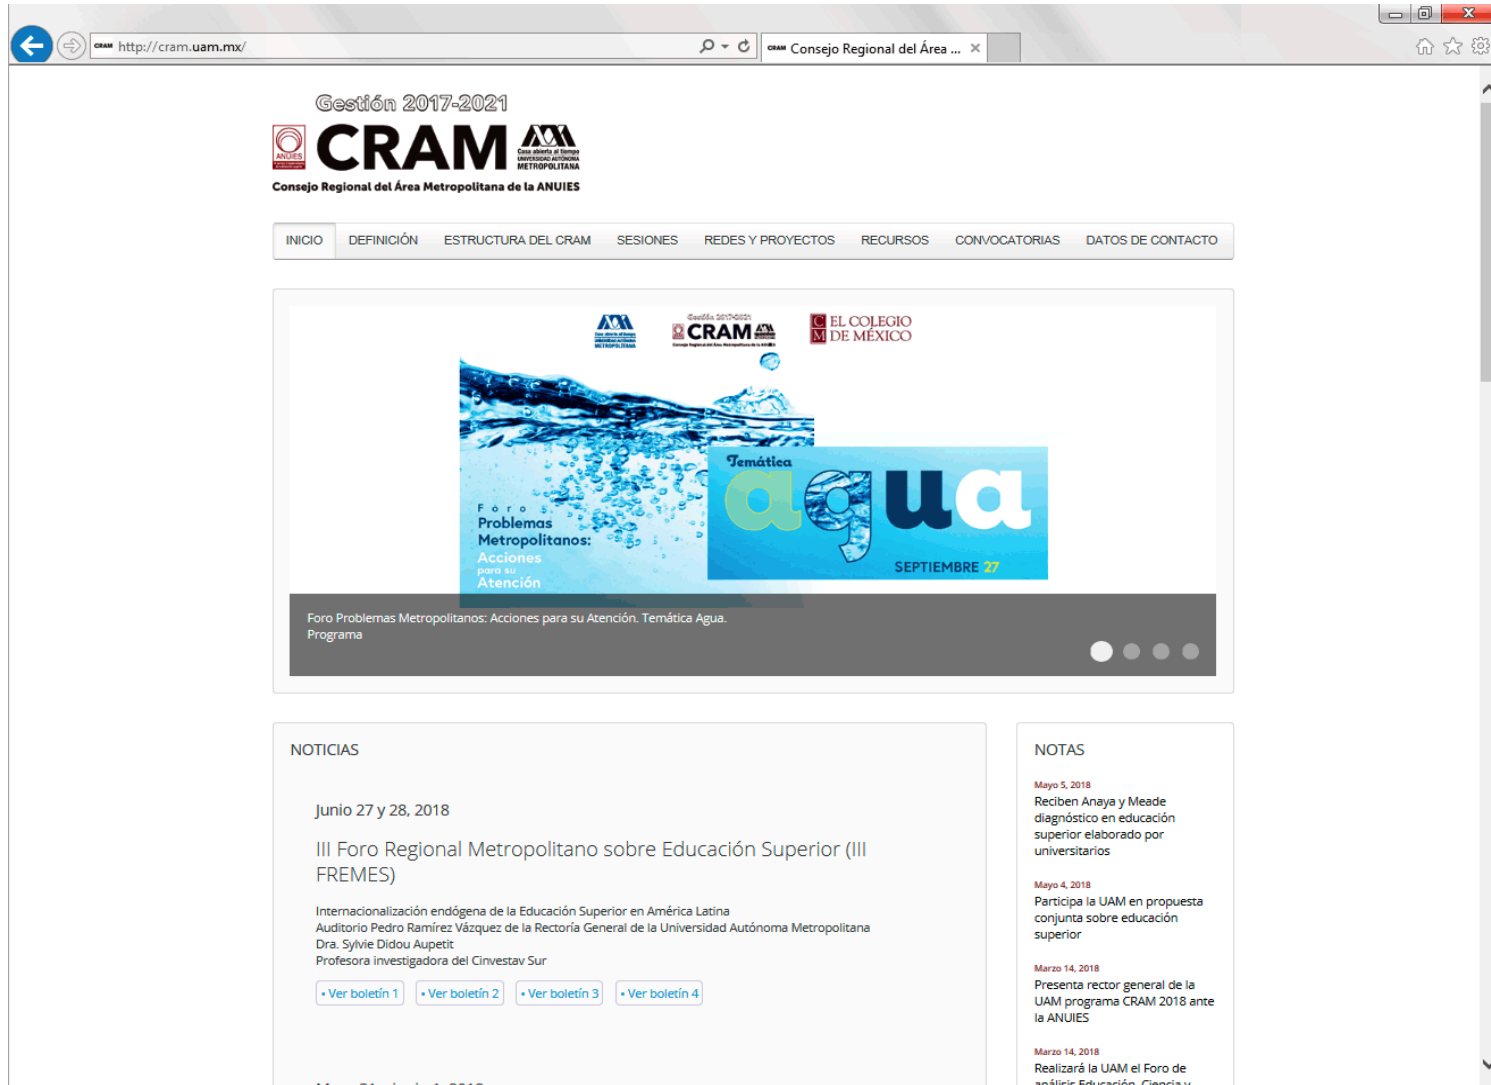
CRAM http://cram.uam.mx/

CRAM Consejo Regional del Área ...

Gestión 2017-2021

ANUIES

CRAM

Casa abierta al tiempo UNIVERSIDAD AUTÓNOMA METROPOLITANA

Consejo Regional del Área Metropolitana de la ANUIES

INICIO | DEFINICIÓN | ESTRUCTURA DEL CRAM | SESIONES | REDES Y PROYECTOS | RECURSOS | CONVOCATORIAS | DATOS DE CONTACTO

Gestión 2017-2021 CRAM

EL COLEGIO DE MÉXICO

Foro Problemas Metropolitanos: Acciones para su Atención

Temática agua

SEPTIEMBRE 27

Foro Problemas Metropolitanos: Acciones para su Atención. Temática Agua.
Programa

NOTICIAS

Junio 27 y 28, 2018

III Foro Regional Metropolitano sobre Educación Superior (III FREMES)

Internacionalización endógena de la Educación Superior en América Latina
Auditorio Pedro Ramírez Vázquez de la Rectoría General de la Universidad Autónoma Metropolitana
Dra. Sylvie Didou Aupetit
Profesora investigadora del Cinvestav Sur

• Ver boletín 1 • Ver boletín 2 • Ver boletín 3 • Ver boletín 4

NOTAS

Mayo 5, 2018
Reciben Anaya y Meade diagnóstico en educación superior elaborado por universitarios

Mayo 4, 2018
Participa la UAM en propuesta conjunta sobre educación superior

Marzo 14, 2018
Presenta rector general de la UAM programa CRAM 2018 ante la ANUIES

Marzo 14, 2018
Realizará la UAM el Foro de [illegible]